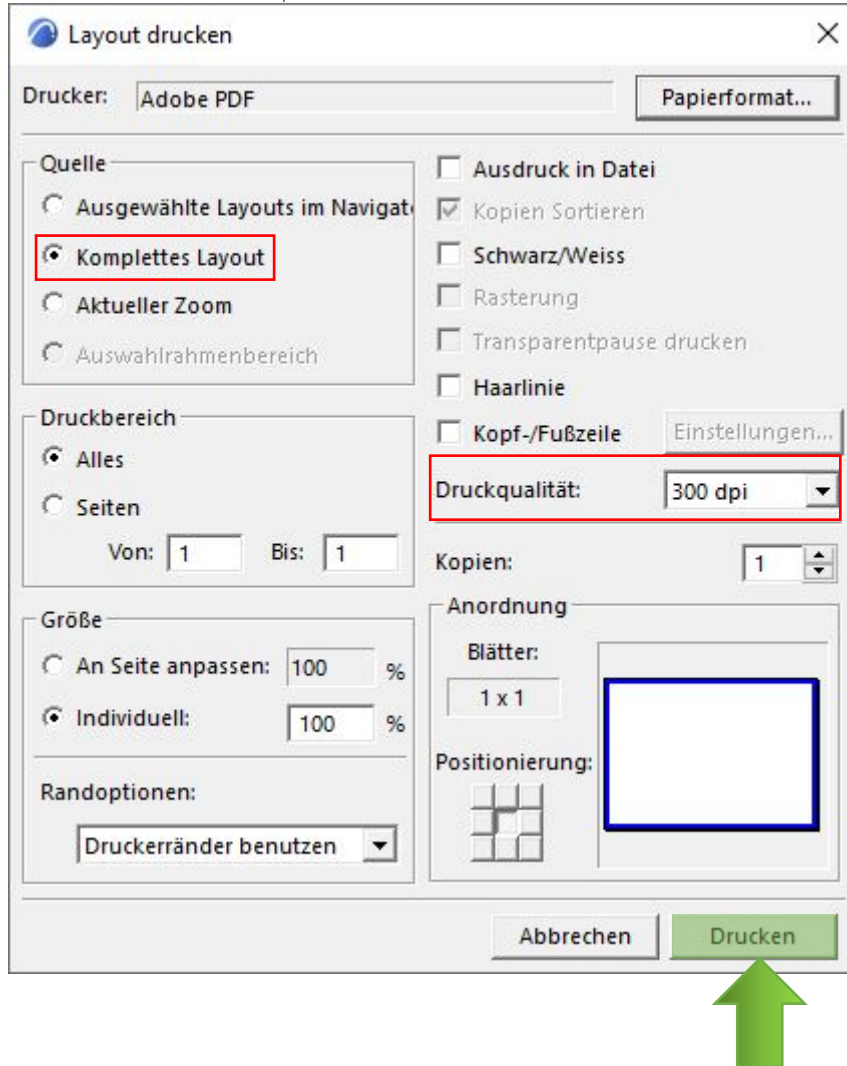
Layout drucken

Drucker: Adobe PDF

Papierformat...

Quelle

Ausgewählte Layouts im Navigat

Komplettes Layout

Aktueller Zoom

Auswahlrahmenbereich

Ausdruck in Datei

Kopien Sortieren

Schwarz/Weiss

Rasterung

Transparentpause drucken

Haarlinie

Kopf-/Fußzeile

Einstellungen...

Druckbereich

Alles

Seiten

Von: 1

Bis: 1

Druckqualität: 300 dpi

Kopien: 1

Größe

An Seite anpassen: 100 %

Individuell: 100 %

Randoptionen:

Druckerränder benutzen

Anordnung

Blätter:

1 x 1

Positionierung:

Abbrechen

Drucken